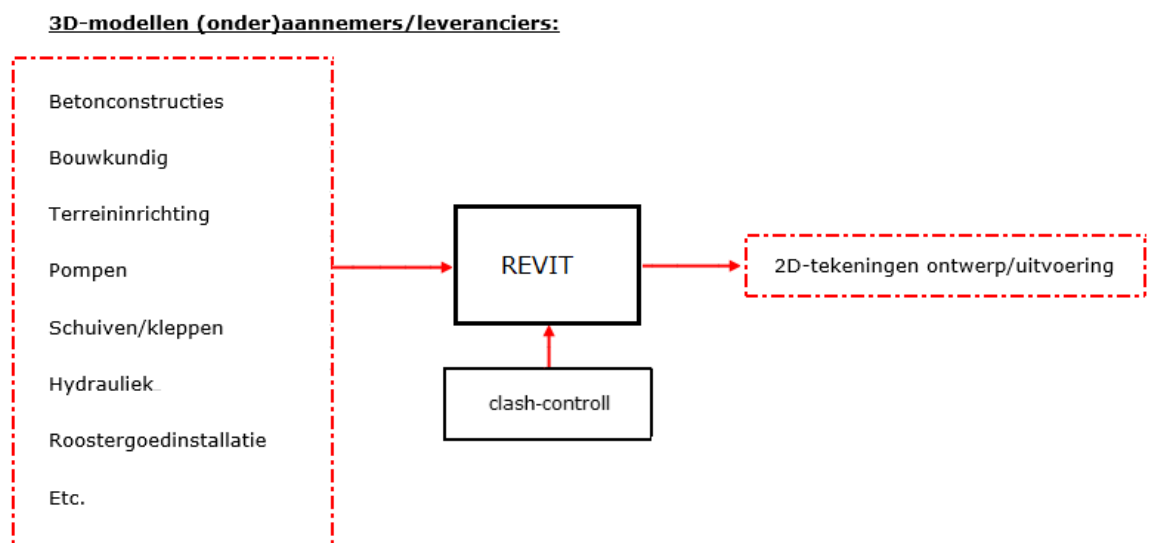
3D-modellen (onder)aannemers/leveranciers:

Betonconstructies

Bouwkundig

Terreininrichting

Pompen

Schuiven/kleppen

Hydrauliek

Roostergoedinstallatie

Etc.

REVIT

2D-tekeningen ontwerp/uitvoering

clash-controll